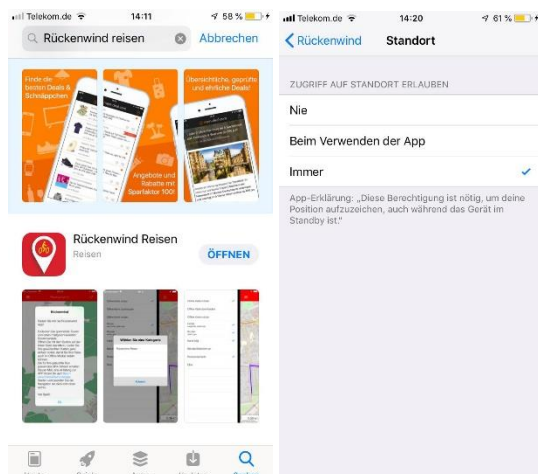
Telekom.de 14:11 58 %

Rückenwind reisen Abbrechen

Finde die besten Deals & Schnäppchen

Übersichtliche, geprüfte und ehrliche Deals!

Angebote und Rabatte mit Sparfaktor 100!

Rückenwind Reisen
Reisen
ÖFFNEN

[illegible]

Telekom.de 14:20 61 %

Rückenwind Standort

ZUGRIFF AUF STANDORT ERLAUBEN

Nie

Beim Verwenden der App

Immer

App-Erklärung: „Diese Berechtigung ist nötig, um deine Position aufzuzeichnen, auch während das Gerät im Standby ist."